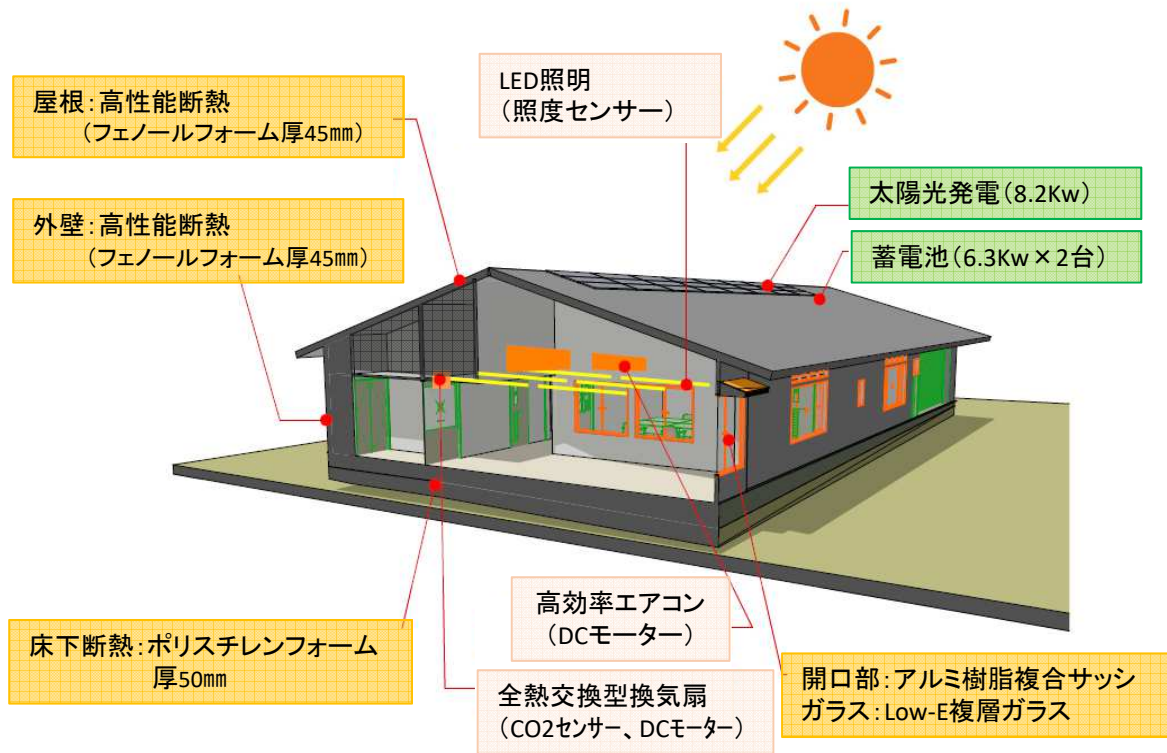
屋根:高性能断熱
（フェノールフォーム厚45㎜）

LED照明
（照度センサー）

外壁:高性能断熱
（フェノールフォーム厚45㎜）

太陽光発電（8.2Kw）

蓄電池（6.3Kw×2台）

高効率エアコン
（DCモーター）

床下断熱:ポリスチレンフォーム
厚50㎜

開口部:アルミ樹脂複合サッシ
ガラス:Low-E複層ガラス

全熱交換型換気扇
（CO2センサー、DCモーター）